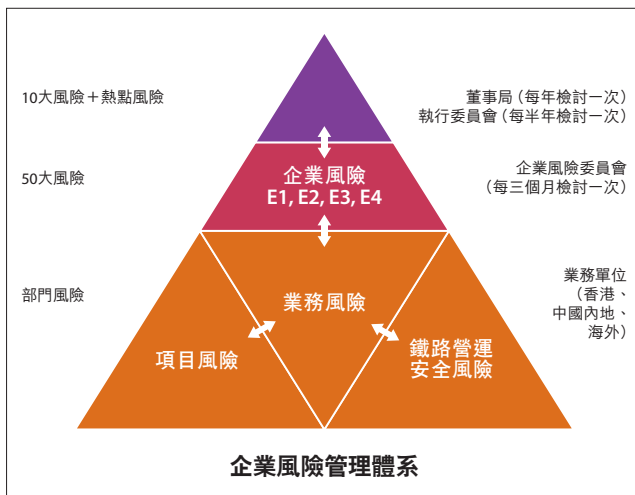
10大風險＋熱點風險

董事局（每年檢討一次）
執行委員會（每半年檢討一次）

50大風險

企業風險
E1, E2, E3, E4

企業風險委員會
（每三個月檢討一次）

部門風險

業務單位
（香港、
中國內地、
海外）

業務風險

項目風險

鐵路營運
安全風險

企業風險管理體系